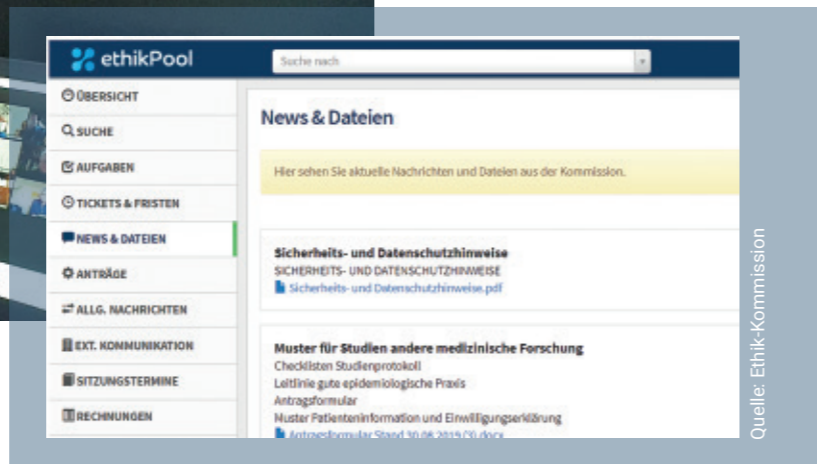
ethikPool

Suche nach

ÜBERSICHT
SUCHE
AUFGABEN
TICKETS & FRISTEN
NEWS & DATEIEN
ANTRÄGE
ALLG. NACHRICHTEN
EXT. KOMMUNIKATION
SITZUNGSTERMINE
RECHNUNGEN

News & Dateien

Hier sehen Sie aktuelle Nachrichten und Dateien aus der Kommission.

Sicherheits- und Datenschutzhinweise
SICHERHEITS- UND DATENSCHUTZHINWEISE
Sicherheits- und Datenschutzhinweise.pdf

Muster für Studien andere medizinische Forschung
Checklisten Studienprotokoll
Leitlinie gute epidemiologische Praxis
Antragsformular
Muster Patienteninformation und Einwilligungserklärung
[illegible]

Quelle: Ethik-Kommission